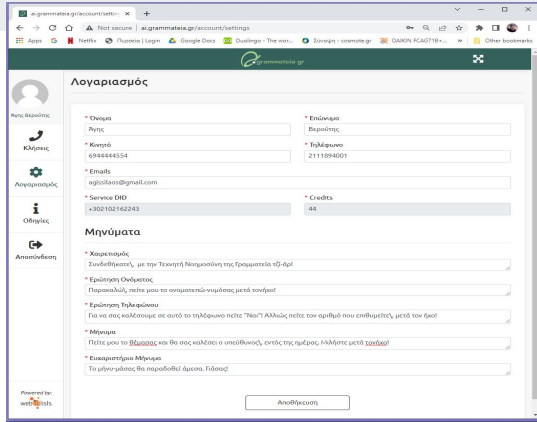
ai.grammateia.gr/account/settin ×
Not secure | ai.grammateia.gr/account/settings
Apps G Netflix Πυρσεία | Login Google Docs Duolingo - The wor... Σύνοψη - cosmote.gr DAIKIN FCAG71B+... » Other bookmarks
grammateia.gr

Άγης Βερούτης
Κλήσεις
Λογαριασμός
Οδηγίες
Αποσύνδεση

Λογαριασμός

* Όνομα
Άγης
* Επώνυμο
Βερούτης
* Κινητό
6944444554
* Τηλέφωνο
2111894001
* Emails
agissilaos@gmail.com
* Service DID
+302102162243
* Credits
44

Μηνύματα

* Χαιρετισμός
Συνδεθήκατε!,, με την Τεχνητή Νοημοσύνη της Γραμματεία τζί-άρ!
* Ερώτηση Ονόματος
Παρακαλώ, πείτε μου το ονοματεπώ-νυμόσας μετά τονήκο!
* Ερώτηση Τηλεφώνου
Για να σας καλέσουμε σε αυτό το τηλέφωνο πείτε "Ναι"! Αλλιώς πείτε τον αριθμό που επιθυμείτε!, μετά τον ήχο!
* Μήνυμα
Πείτε μου το θέμασας και θα σας καλέσει ο υπεύθυνος!, εντός της ημέρας. Μιλήστε μετά τονήχο!
* Ευχαριστήριο Μήνυμα
Το μήνυ-μάσας θα παραδοθεί άμεσα. Γειάσας!

Αποθήκευση

Powered by:
webexists